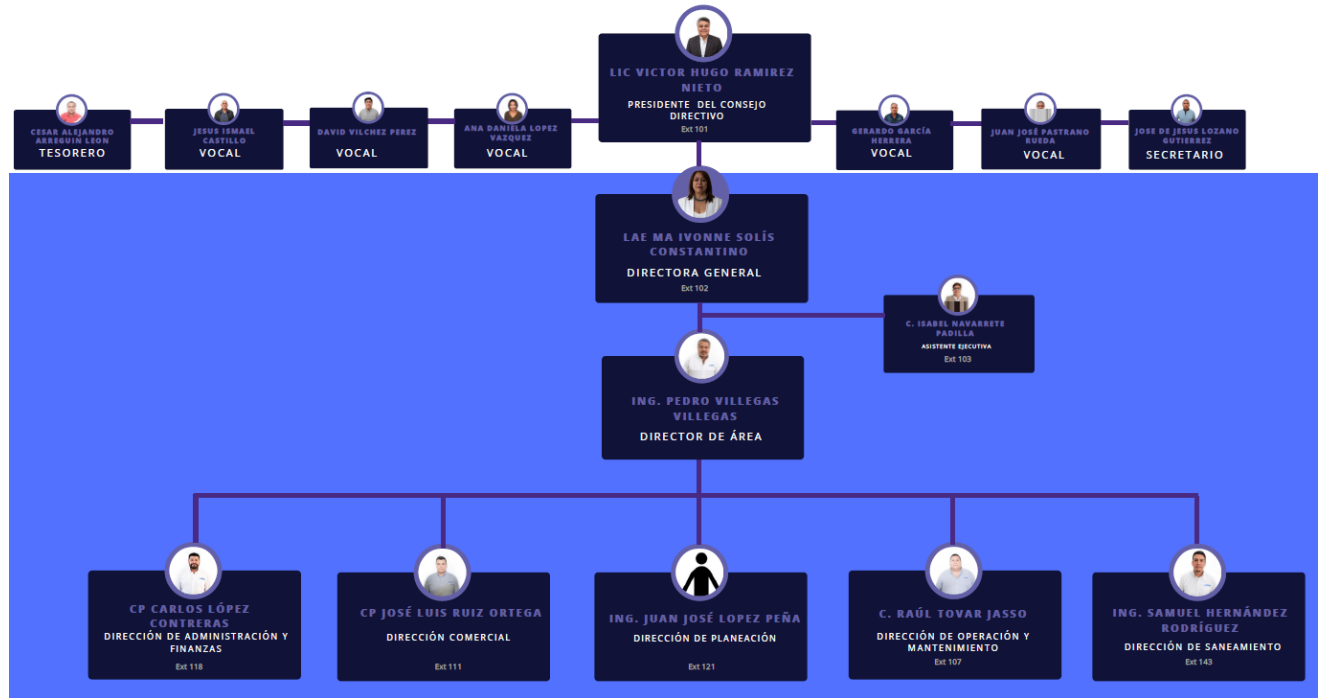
LIC VICTOR HUGO RAMIREZ NIETO
PRESIDENTE DEL CONSEJO DIRECTIVO
Ext 101

CESAR ALEJANDRO ARREGUIN LEON
TESORERO

JESUS ISMAEL CASTILLO
VOCAL

DAVID VILCHEZ PEREZ
VOCAL

ANA DANIELA LOPEZ VAZQUEZ
VOCAL

GERARDO GARCÍA HERRERA
VOCAL

JUAN JOSÉ PASTRANO RUEDA
VOCAL

JOSE DE JESUS LOZANO GUTIERREZ
SECRETARIO

LAE MA IVONNE SOLÍS CONSTANTINO
DIRECTORA GENERAL
Ext 102

C. ISABEL NAVARRETE PADILLA
ASISTENTE EJECUTIVA
Ext 103

ING. PEDRO VILLEGAS VILLEGAS
DIRECTOR DE ÁREA

CP CARLOS LÓPEZ CONTRERAS
DIRECCIÓN DE ADMINISTRACIÓN Y FINANZAS
Ext 118

CP JOSÉ LUIS RUIZ ORTEGA
DIRECCIÓN COMERCIAL
Ext 111

ING. JUAN JOSÉ LOPEZ PEÑA
DIRECCIÓN DE PLANEACIÓN
Ext 121

C. RAÚL TOVAR JASSO
DIRECCIÓN DE OPERACIÓN Y MANTENIMIENTO
Ext 107

ING. SAMUEL HERNÁNDEZ RODRÍGUEZ
DIRECCIÓN DE SANEAMIENTO
Ext 143